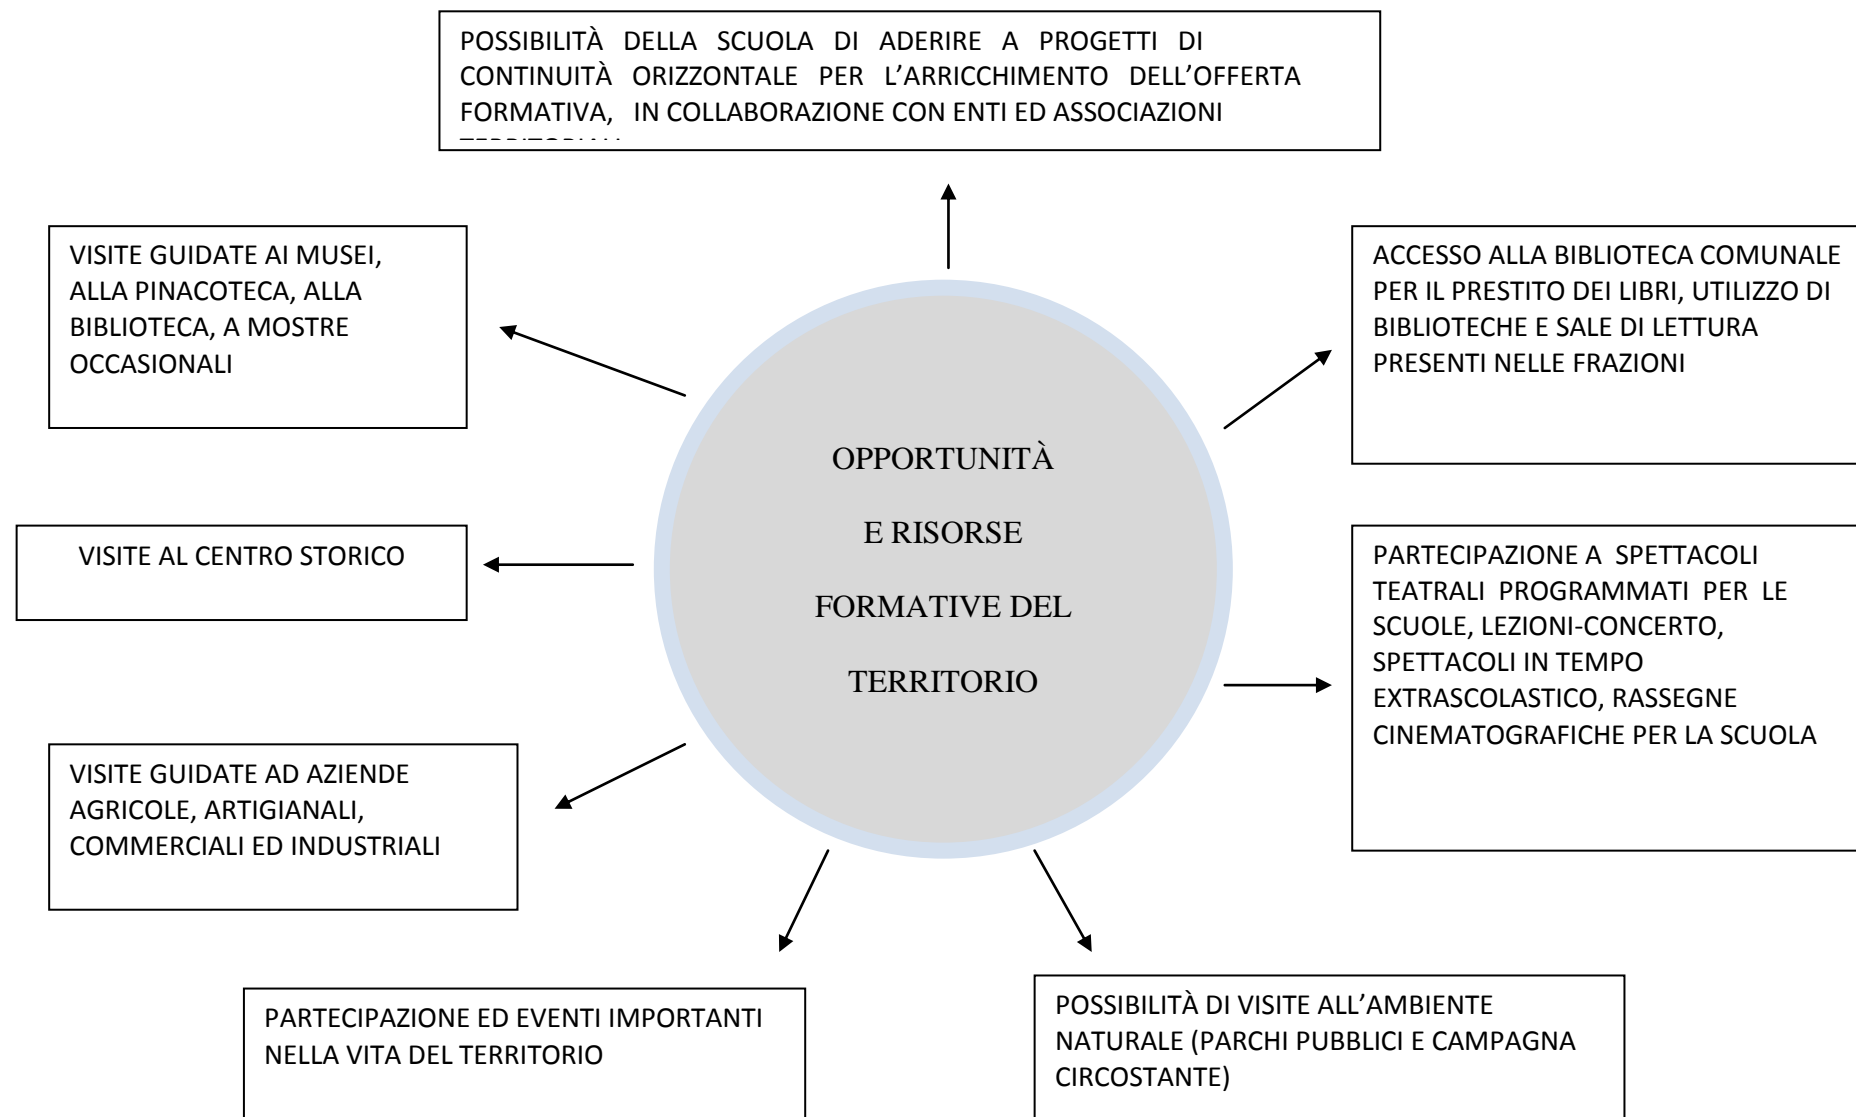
POSSIBILITÀ DELLA SCUOLA DI ADERIRE A PROGETTI DI CONTINUITÀ ORIZZONTALE PER L'ARRICCHIMENTO DELL'OFFERTA FORMATIVA, IN COLLABORAZIONE CON ENTI ED ASSOCIAZIONI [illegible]

VISITE GUIDATE AI MUSEI, ALLA PINACOTECA, ALLA BIBLIOTECA, A MOSTRE OCCASIONALI

ACCESSO ALLA BIBLIOTECA COMUNALE PER IL PRESTITO DEI LIBRI, UTILIZZO DI BIBLIOTECHE E SALE DI LETTURA PRESENTI NELLE FRAZIONI

OPPORTUNITÀ E RISORSE FORMATIVE DEL TERRITORIO

VISITE AL CENTRO STORICO

PARTECIPAZIONE A SPETTACOLI TEATRALI PROGRAMMATI PER LE SCUOLE, LEZIONI-CONCERTO, SPETTACOLI IN TEMPO EXTRASCOLASTICO, RASSEGNE CINEMATOGRAFICHE PER LA SCUOLA

VISITE GUIDATE AD AZIENDE AGRICOLE, ARTIGIANALI, COMMERCIALI ED INDUSTRIALI

PARTECIPAZIONE ED EVENTI IMPORTANTI NELLA VITA DEL TERRITORIO

POSSIBILITÀ DI VISITE ALL'AMBIENTE NATURALE (PARCHI PUBBLICI E CAMPAGNA CIRCOSTANTE)